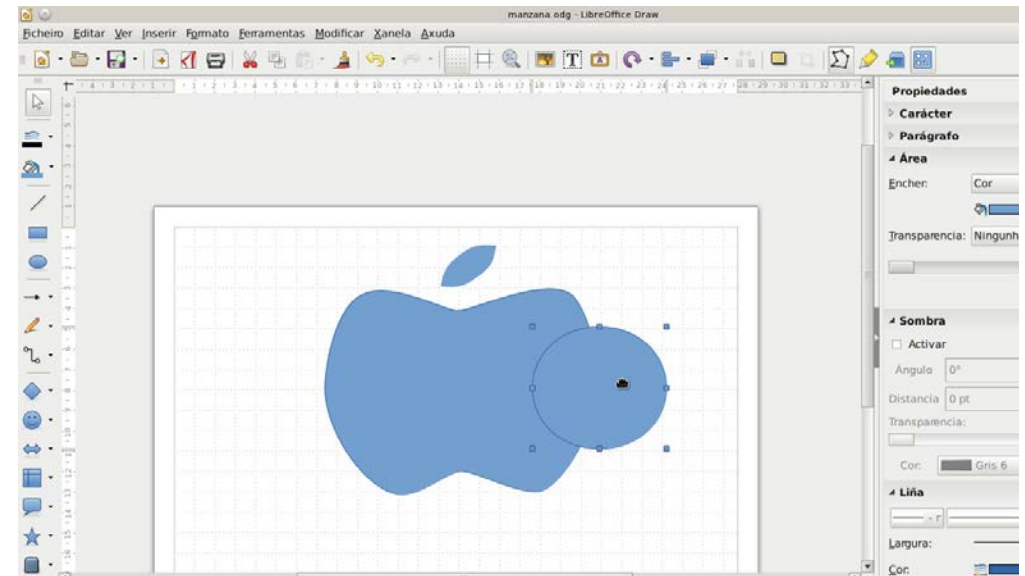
manzana.odg - LibreOffice Draw

Ficheiro Editar Ver Inserir Formato Ferramentas Modificar Xanela Axuda

Propiedades
Carácter
Parágrafo
Área
Encher: Cor
Transparencia: Ningunh
Sombra
Activar
Ángulo 0°
Distancia 0 pt
Transparencia:
Cor: Gris 6
Liña
Largura:
Cor: